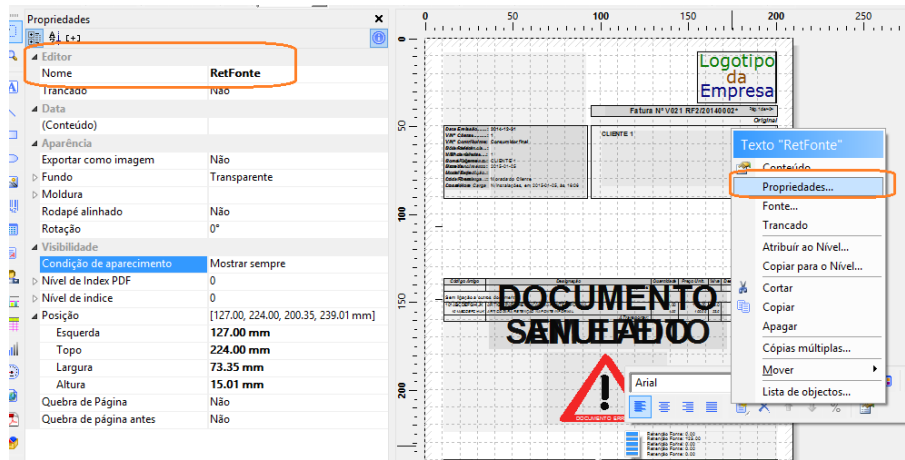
Propriedades

Editor

| | |
|---|---|
| Nome | RetFonte |
| Trancado | Não |

Data

| | |
|---|---|
| (Conteúdo) | |

Aparência

| | |
|---|---|
| Exportar como imagem | Não |
| Fundo | Transparente |
| Moldura | |
| Rodapé alinhado | Não |
| Rotação | 0° |

Visibilidade

| | |
|---|---|
| Condição de aparecimento | Mostrar sempre |
| Nível de Index PDF | 0 |
| Nível de índice | 0 |
| Posição | [127.00, 224.00, 200.35, 239.01 mm] |
| Esquerda | 127.00 mm |
| Topo | 224.00 mm |
| Largura | 73.35 mm |
| Altura | 15.01 mm |
| Quebra de Página | Não |
| Quebra de página antes | Não |

0 50 100 150

Logotipo da Empresa

Fatura Nº V021 RF2/20140002*

Original

CLIENTE 1

DOCUMENTO SEM VALIDADE
SIMULADO

DOCUMENTO EM

Arial

Texto "RetFonte"
Conteúdo
Propriedades...
Fonte...
Trancado
Atribuir ao Nível...
Copiar para o Nível...
Cortar
Copiar
Apagar
Cópias múltiplas...
Mover
Lista de objectos...